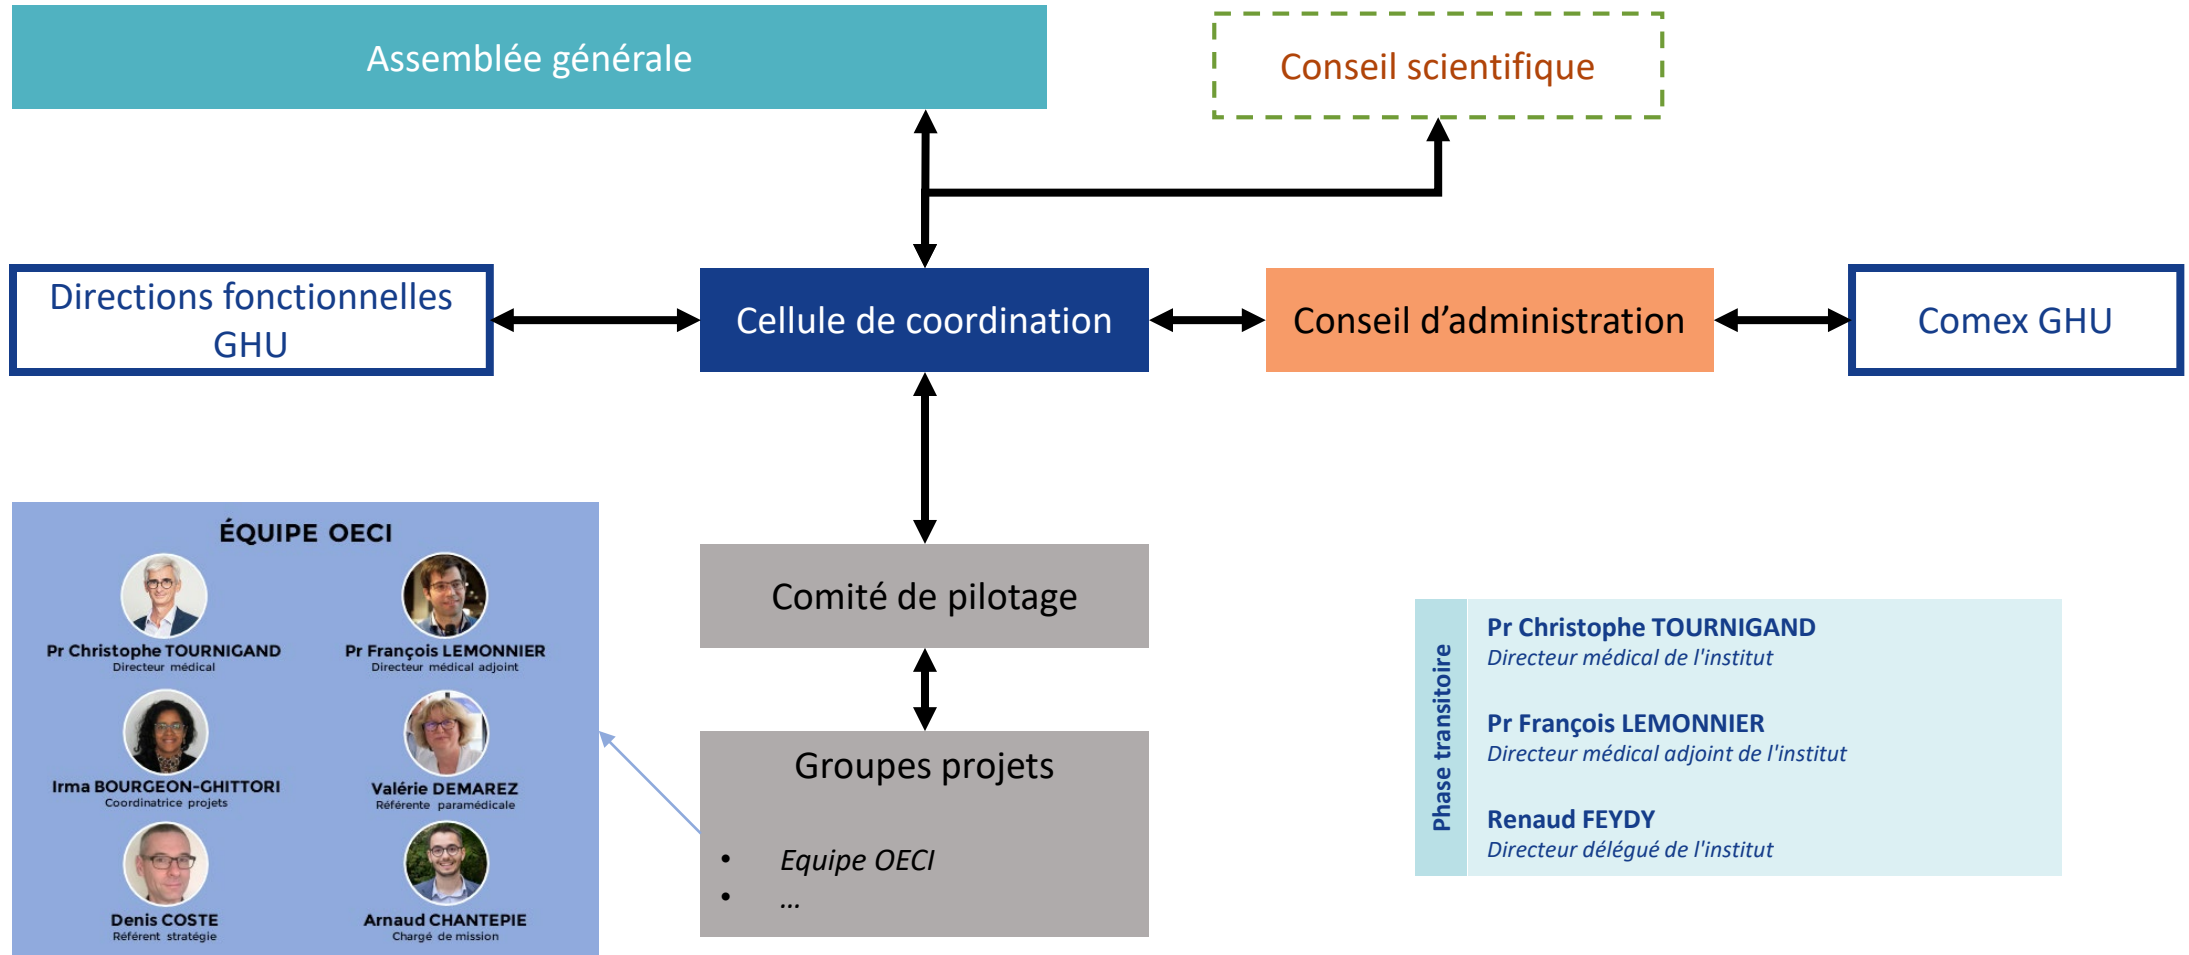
Assemblée générale

Conseil scientifique

Directions fonctionnelles GHU

Cellule de coordination

Conseil d'administration

Comex GHU

ÉQUIPE OECI

Pr Christophe TOURNIGAND
Directeur médical

Pr François LEMONNIER
Directeur médical adjoint

Irma BOURGEON-GHITTORI
Coordinatrice projets

Valérie DEMAREZ
Référente paramédicale

Denis COSTE
Référent stratégie

Arnaud CHANTEPIE
Chargé de mission

Comité de pilotage

Groupes projets

- Equipe OECI
- ...

Phase transitoire

Pr Christophe TOURNIGAND
Directeur médical de l'institut

Pr François LEMONNIER
Directeur médical adjoint de l'institut

Renaud FEYDY
Directeur délégué de l'institut